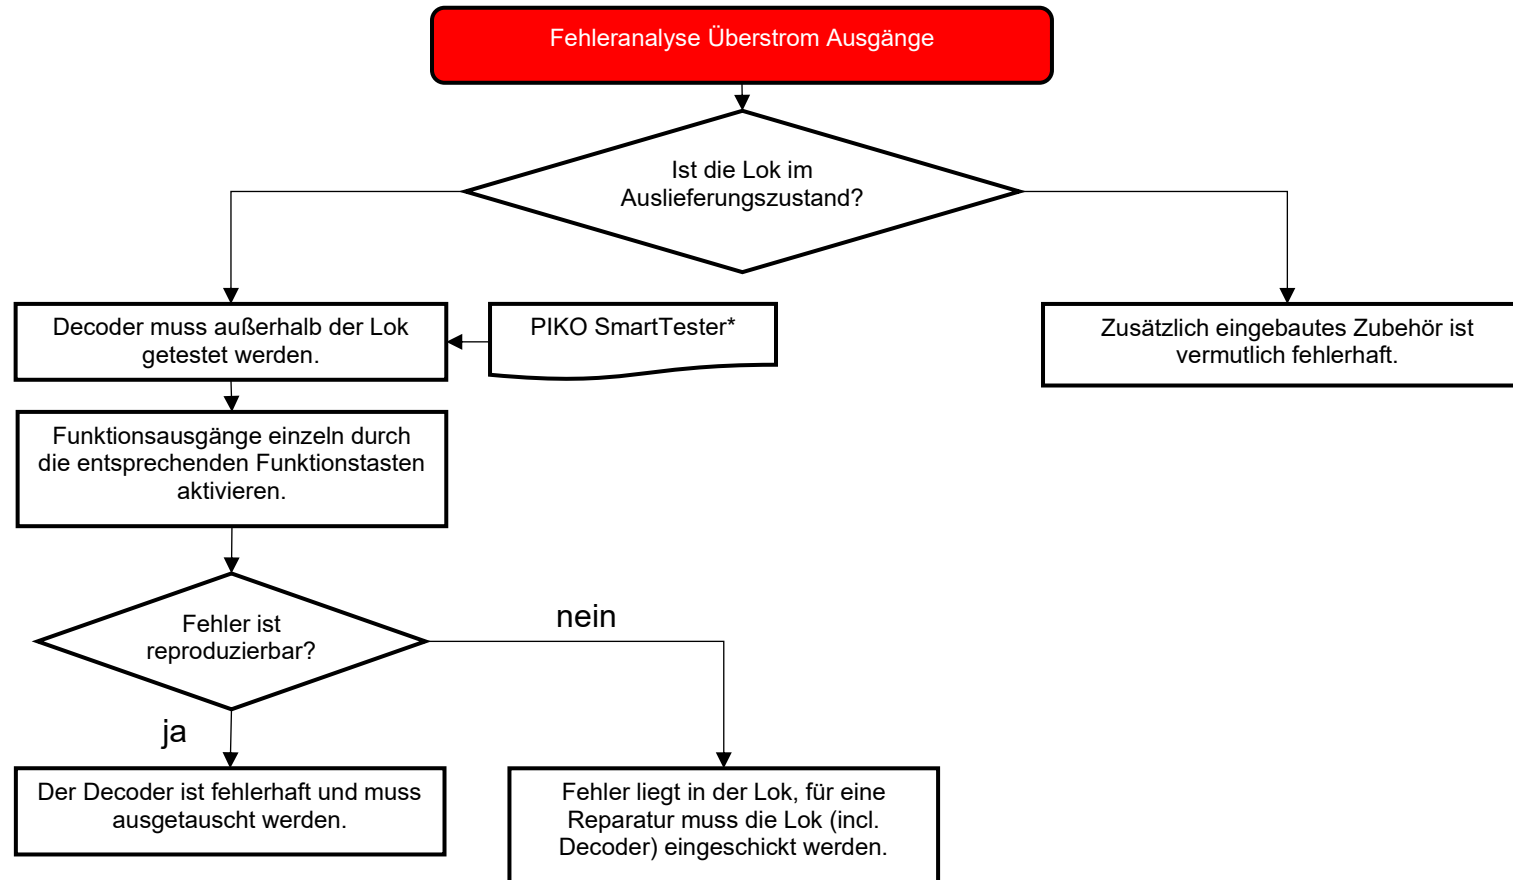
Fehleranalyse Überstrom Ausgänge

Ist die Lok im Auslieferungszustand?

Decoder muss außerhalb der Lok getestet werden.

PIKO SmartTester*

Zusätzlich eingebautes Zubehör ist vermutlich fehlerhaft.

Funktionsausgänge einzeln durch die entsprechenden Funktionstasten aktivieren.

Fehler ist reproduzierbar?

nein

ja

Der Decoder ist fehlerhaft und muss ausgetauscht werden.

Fehler liegt in der Lok, für eine Reparatur muss die Lok (incl. Decoder) eingeschickt werden.